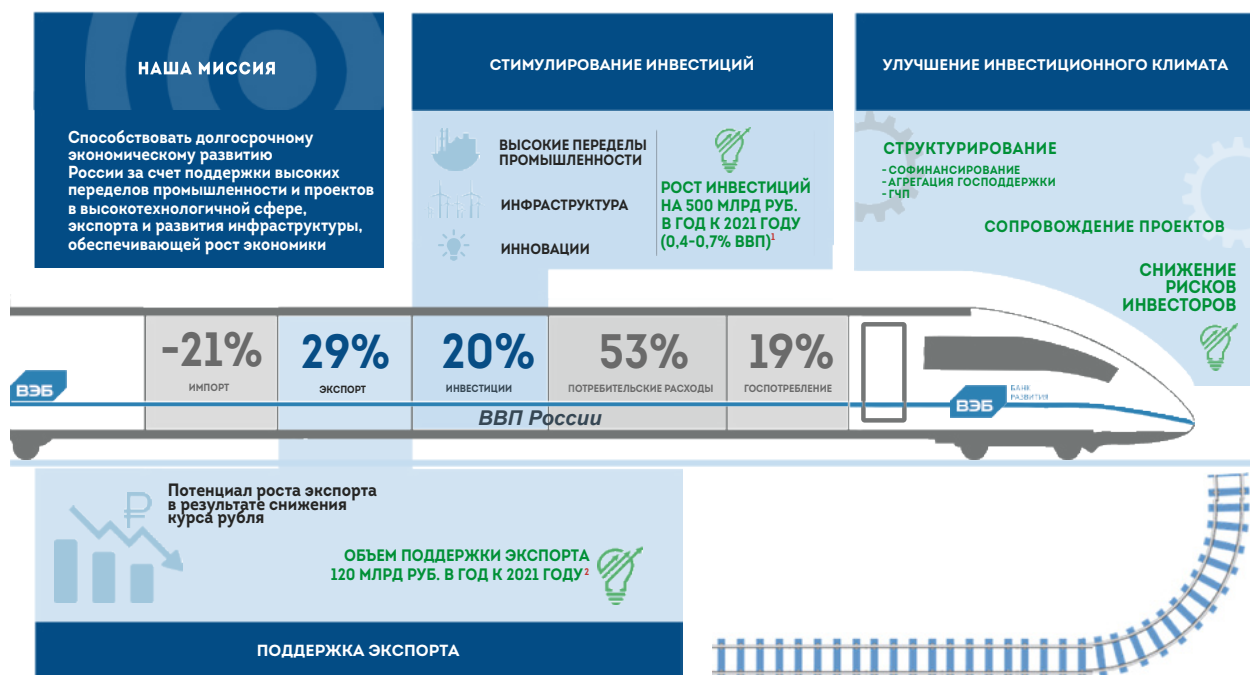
НАША МИССИЯ

Способствовать долгосрочному экономическому развитию России за счет поддержки высоких переделов промышленности и проектов в высокотехнологичной сфере, экспорта и развития инфраструктуры, обеспечивающей рост экономики

СТИМУЛИРОВАНИЕ ИНВЕСТИЦИЙ

ВЫСОКИЕ ПЕРЕДЕЛЫ ПРОМЫШЛЕННОСТИ

ИНФРАСТРУКТУРА

ИННОВАЦИИ

РОСТ ИНВЕСТИЦИЙ НА 500 МЛРД РУБ. В ГОД К 2021 ГОДУ (0,4-0,7% ВВП)$^1$

УЛУЧШЕНИЕ ИНВЕСТИЦИОННОГО КЛИМАТА

СТРУКТУРИРОВАНИЕ
- СОФИНАНСИРОВАНИЕ
- АГРЕГАЦИЯ ГОСПОДДЕРЖКИ
- ГЧП

СОПРОВОЖДЕНИЕ ПРОЕКТОВ

СНИЖЕНИЕ РИСКОВ ИНВЕСТОРОВ

ВЭБ

| -21% | 29% | 20% | 53% | 19% |
|---|---|---|---|---|
| ИМПОРТ | ЭКСПОРТ | ИНВЕСТИЦИИ | ПОТРЕБИТЕЛЬСКИЕ РАСХОДЫ | ГОСПОТРЕБЛЕНИЕ |

ВВП России

ВЭБ БАНК РАЗВИТИЯ

Потенциал роста экспорта в результате снижения курса рубля

ОБЪЕМ ПОДДЕРЖКИ ЭКСПОРТА 120 МЛРД РУБ. В ГОД К 2021 ГОДУ$^2$

ПОДДЕРЖКА ЭКСПОРТА